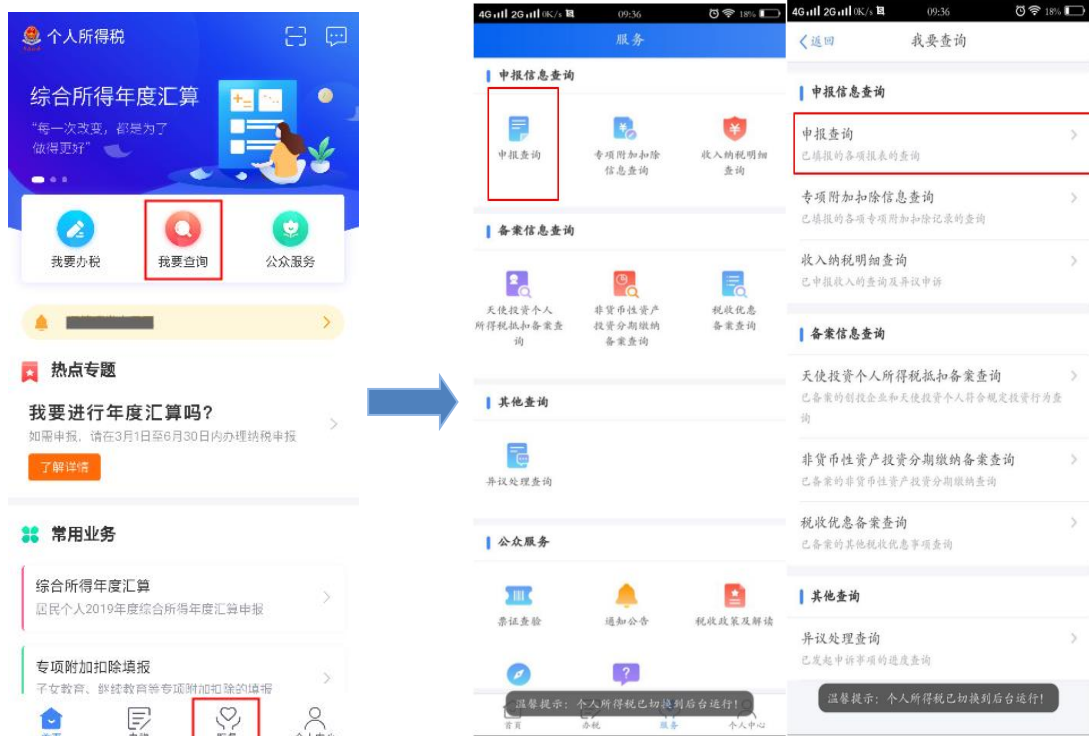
个人所得税

综合所得年度汇算

"每一次改变，都是为了做得更好"

我要办税

我要查询

公众服务

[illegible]

热点专题

我要进行年度汇算吗?

如需申报，请在3月1日至6月30日内办理纳税申报

了解详情

常用业务

综合所得年度汇算

居民个人2019年度综合所得年度汇算申报

专项附加扣除填报

子女教育、继续教育等专项附加扣除的填报

首页 申报 服务 个人中心

4G 2G 0K/s 09:36 18%

服务

申报信息查询

申报查询

专项附加扣除信息查询

收入纳税明细查询

备案信息查询

天使投资个人所得税抵扣备案查询

非货币性资产投资分期缴纳备案查询

税收优惠备案查询

其他查询

异议处理查询

公众服务

票证查验

通知公告

税收政策及解读

温馨提示：个人所得税已切换到后台运行!

首页 办税 服务 个人中心

4G 2G 0K/s 09:36 18%

<返回 我要查询

申报信息查询

申报查询

已填报的各项报表的查询

专项附加扣除信息查询

已填报的各项专项附加扣除记录的查询

收入纳税明细查询

已申报收入的查询及异议申诉

备案信息查询

天使投资个人所得税抵扣备案查询

已备案的创投企业和天使投资个人符合规定投资行为查询

非货币性资产投资分期缴纳备案查询

已备案的非货币性资产投资分期缴纳查询

税收优惠备案查询

已备案的其他税收优惠事项查询

其他查询

异议处理查询

已发起申诉事项的进度查询

温馨提示：个人所得税已切换到后台运行!